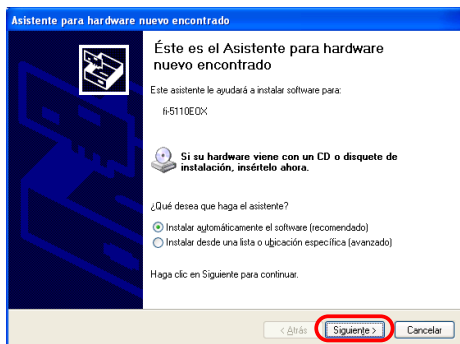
Asistente para hardware nuevo encontrado

Éste es el Asistente para hardware nuevo encontrado

Este asistente le ayudará a instalar software para:

fi-5110EOX

Si su hardware viene con un CD o disquete de instalación, insértelo ahora.

¿Qué desea que haga el asistente?

Instalar automáticamente el software (recomendado)

Instalar desde una lista o ubicación específica (avanzado)

Haga clic en Siguiente para continuar.

< Atrás | Siguiente > | Cancelar